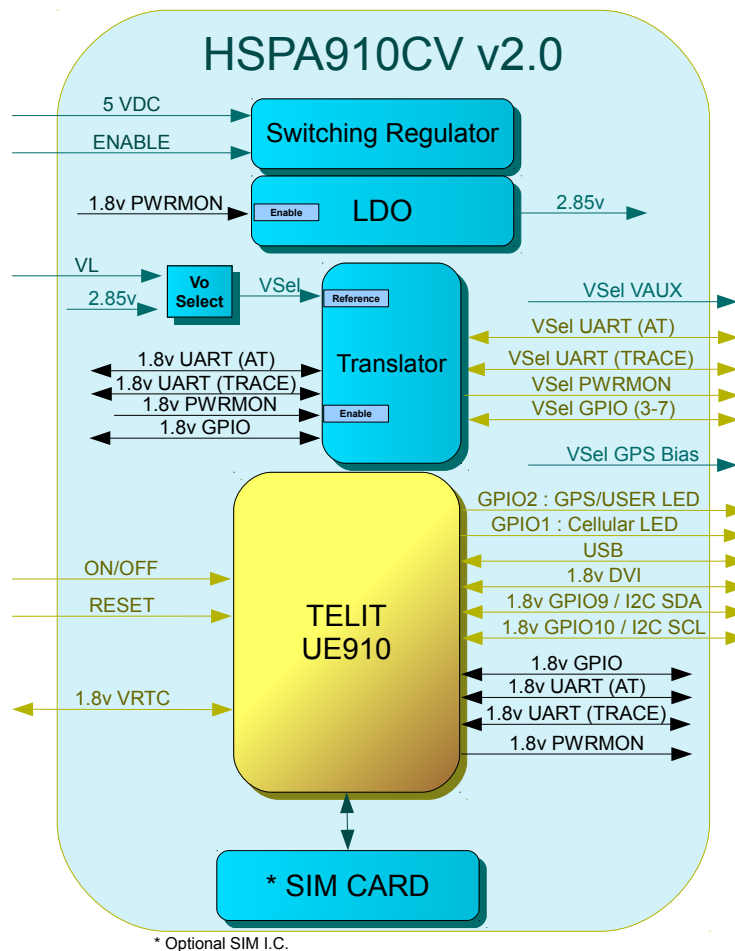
HSPA910CV v2.0

5 VDC
ENABLE
Switching Regulator

1.8v PWRMON
Enable
LDO
2.85v

VL
2.85v
Vo Select
VSel
Reference
Translator
Enable
1.8v UART (AT)
1.8v UART (TRACE)
1.8v PWRMON
1.8v GPIO

VSel VAUX
VSel UART (AT)
VSel UART (TRACE)
VSel PWRMON
VSel GPIO (3-7)
VSel GPS Bias

GPIO2 : GPS/USER LED
GPIO1 : Cellular LED
USB
1.8v DVI
1.8v GPIO9 / I2C SDA
1.8v GPIO10 / I2C SCL

ON/OFF
RESET
1.8v VRTC

TELIT
UE910

1.8v GPIO
1.8v UART (AT)
1.8v UART (TRACE)
1.8v PWRMON

* SIM CARD

* Optional SIM I.C.